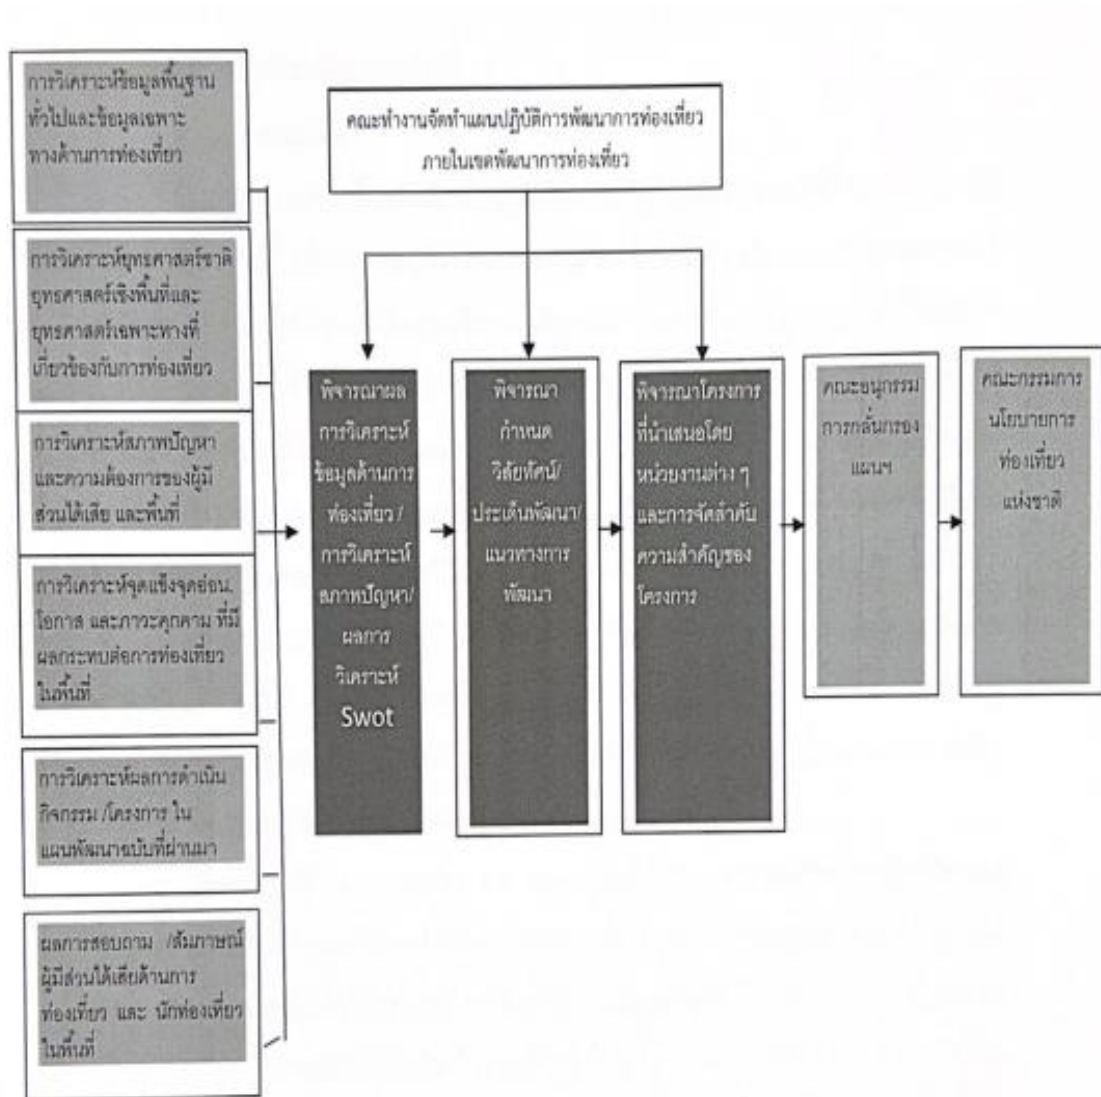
คณะทำงานจัดทำแผนปฏิบัติการพัฒนาการท่องเที่ยว ภายในเขตพัฒนาการท่องเที่ยว

การวิเคราะห์ข้อมูลพื้นฐานทั่วไปและข้อมูลเฉพาะทางด้านการท่องเที่ยว

การวิเคราะห์ยุทธศาสตร์ชาติ ยุทธศาสตร์เชิงพื้นที่และยุทธศาสตร์เฉพาะทางที่เกี่ยวข้องกับการท่องเที่ยว

การวิเคราะห์สภาพปัญหาและความต้องการของผู้มีส่วนได้เสีย และพื้นที่

การวิเคราะห์จุดแข็งจุดอ่อน โอกาส และภาวะคุกคาม ที่มีผลกระทบต่อการท่องเที่ยวในพื้นที่

การวิเคราะห์ผลการดำเนินกิจกรรม /โครงการ ในแผนพัฒนาฉบับที่ผ่านมา

ผลการสอบถาม /สัมภาษณ์ผู้มีส่วนได้เสียด้านการท่องเที่ยว และ นักท่องเที่ยวในพื้นที่

พิจารณาผลการวิเคราะห์ข้อมูลด้านการท่องเที่ยว / การวิเคราะห์สภาพปัญหา/ ผลการวิเคราะห์ Swot

พิจารณากำหนดวิสัยทัศน์/ประเด็นพัฒนา/แนวทางการพัฒนา

พิจารณาโครงการที่นำเสนอโดยหน่วยงานต่าง ๆ และการจัดลำดับความสำคัญของโครงการ

คณะอนุกรรมการกลั่นกรองแผนฯ

คณะกรรมการนโยบายการท่องเที่ยวแห่งชาติ